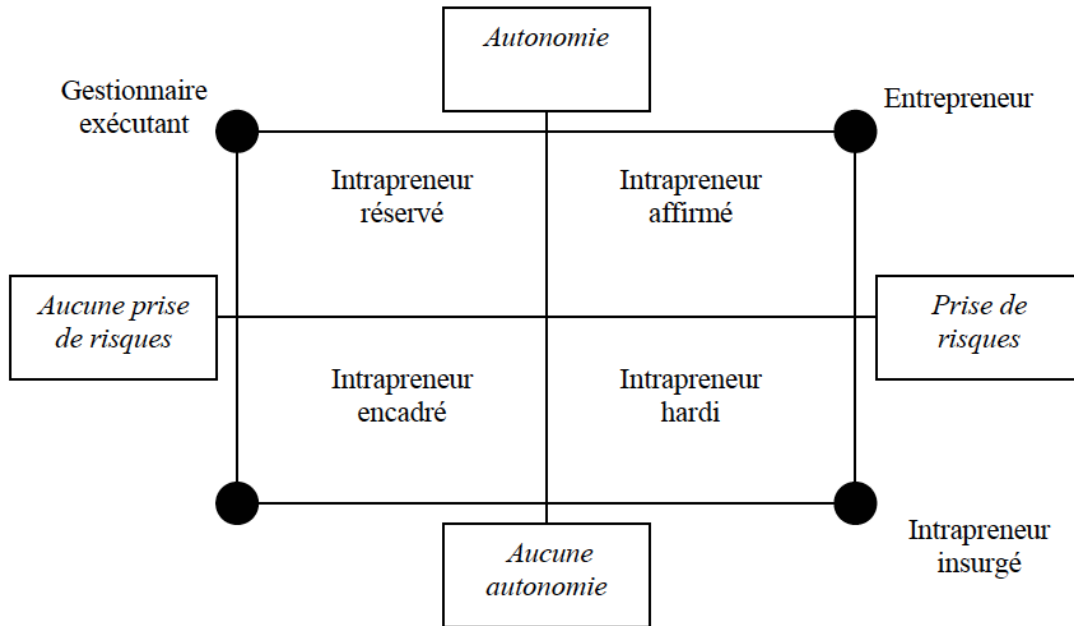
Autonomie

Gestionnaire exécutant

Entrepreneur

Intrapreneur réservé

Intrapreneur affirmé

Aucune prise de risques

Prise de risques

Intrapreneur encadré

Intrapreneur hardi

Intrapreneur insurgé

Aucune autonomie